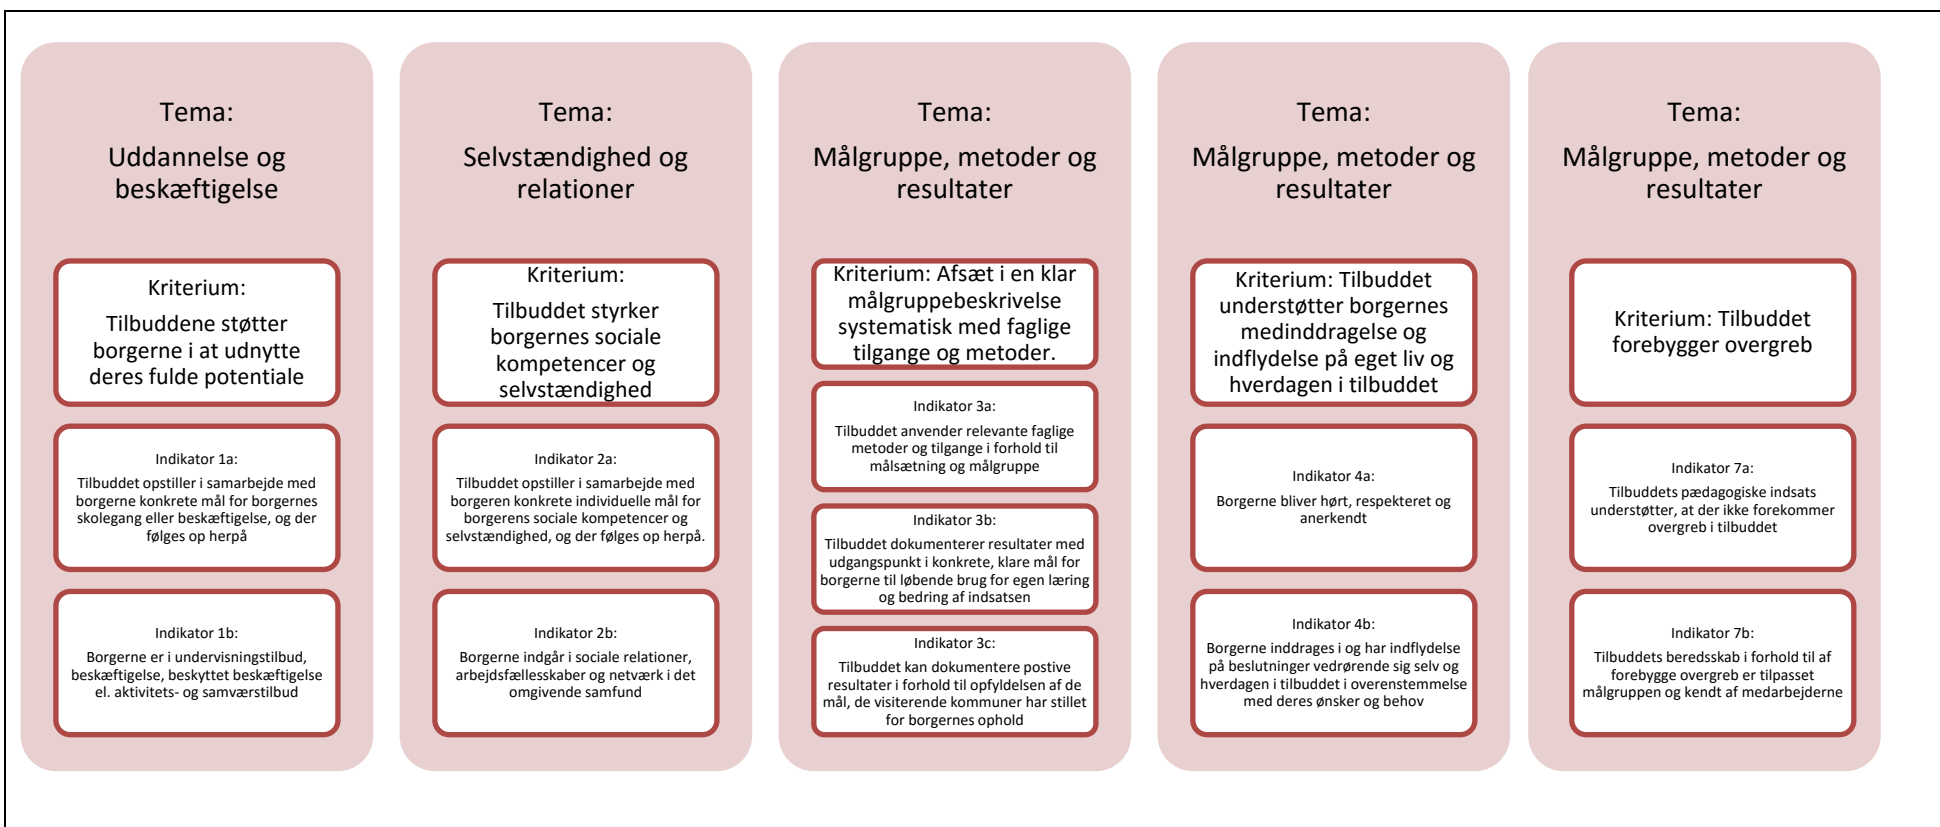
Tema:

Uddannelse og beskæftigelse

Kriterium:

Tilbuddene støtter borgerne i at udnytte deres fulde potentiale

Indikator 1a:

Tilbuddet opstiller i samarbejde med borgerne konkrete mål for borgernes skolegang eller beskæftigelse, og der følges op herpå

Indikator 1b:

Borgerne er i undervisningstilbud, beskæftigelse, beskyttet beskæftigelse el. aktivitets- og samværstilbud

Tema:

Selvstændighed og relationer

Kriterium:

Tilbuddet styrker borgernes sociale kompetencer og selvstændighed

Indikator 2a:

Tilbuddet opstiller i samarbejde med borgeren konkrete individuelle mål for borgerens sociale kompetencer og selvstændighed, og der følges op herpå.

Indikator 2b:

Borgerne indgår i sociale relationer, arbejdsfællesskaber og netværk i det omgivende samfund

Tema:

Målgruppe, metoder og resultater

Kriterium: Afsæt i en klar målgruppebeskrivelse systematisk med faglige tilgange og metoder.

Indikator 3a:

Tilbuddet anvender relevante faglige metoder og tilgange i forhold til målsætning og målgruppe

Indikator 3b:

Tilbuddet dokumenterer resultater med udgangspunkt i konkrete, klare mål for borgerne til løbende brug for egen læring og bedring af indsatsen

Indikator 3c:

Tilbuddet kan dokumentere postive resultater i forhold til opfyldelsen af de mål, de visiterende kommuner har stillet for borgernes ophold

Tema:

Målgruppe, metoder og resultater

Kriterium: Tilbuddet understøtter borgernes medinddragelse og indflydelse på eget liv og hverdagen i tilbuddet

Indikator 4a:

Borgerne bliver hørt, respekteret og anerkendt

Indikator 4b:

Borgerne inddrages i og har indflydelse på beslutninger vedrørende sig selv og hverdagen i tilbuddet i overensstemmelse med deres ønsker og behov

Tema:

Målgruppe, metoder og resultater

Kriterium: Tilbuddet forebygger overgreb

Indikator 7a:

Tilbuddets pædagogiske indsats understøtter, at der ikke forekommer overgreb i tilbuddet

Indikator 7b:

Tilbuddets beredsskab i forhold til af forebygge overgreb er tilpasset målgruppen og kendt af medarbejderne